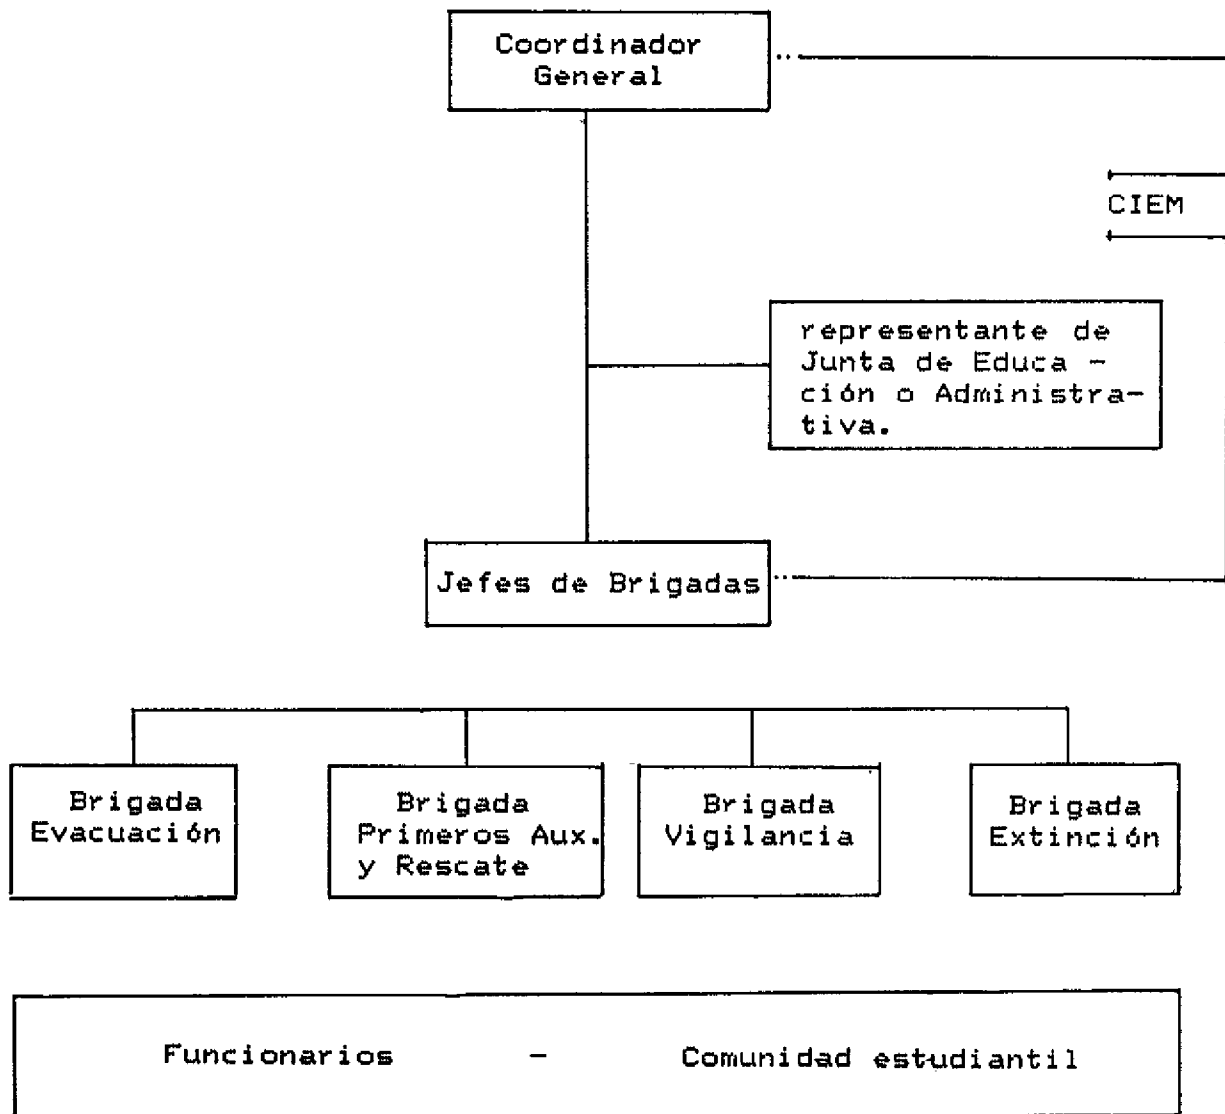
Coordinador General

CIEM

representante de Junta de Educación o Administrativa.

Jefes de Brigadas

Brigada Evacuación

Brigada Primeros Aux. y Rescate

Brigada Vigilancia

Brigada Extinción

Funcionarios - Comunidad estudiantil